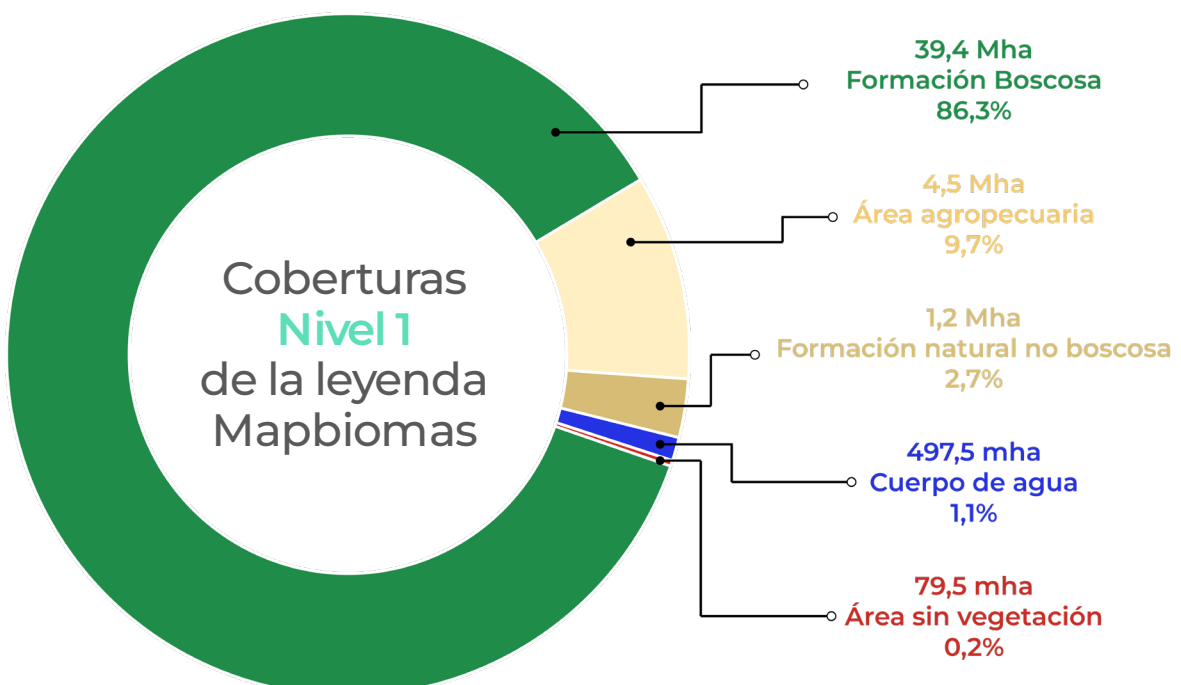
Coberturas
Nivel 1
de la leyenda
Mapbiomas

39,4 Mha
Formación Boscosa
86,3%

4,5 Mha
Área agropecuaria
9,7%

1,2 Mha
Formación natural no boscosa
2,7%

497,5 mha
Cuerpo de agua
1,1%

79,5 mha
Área sin vegetación
0,2%